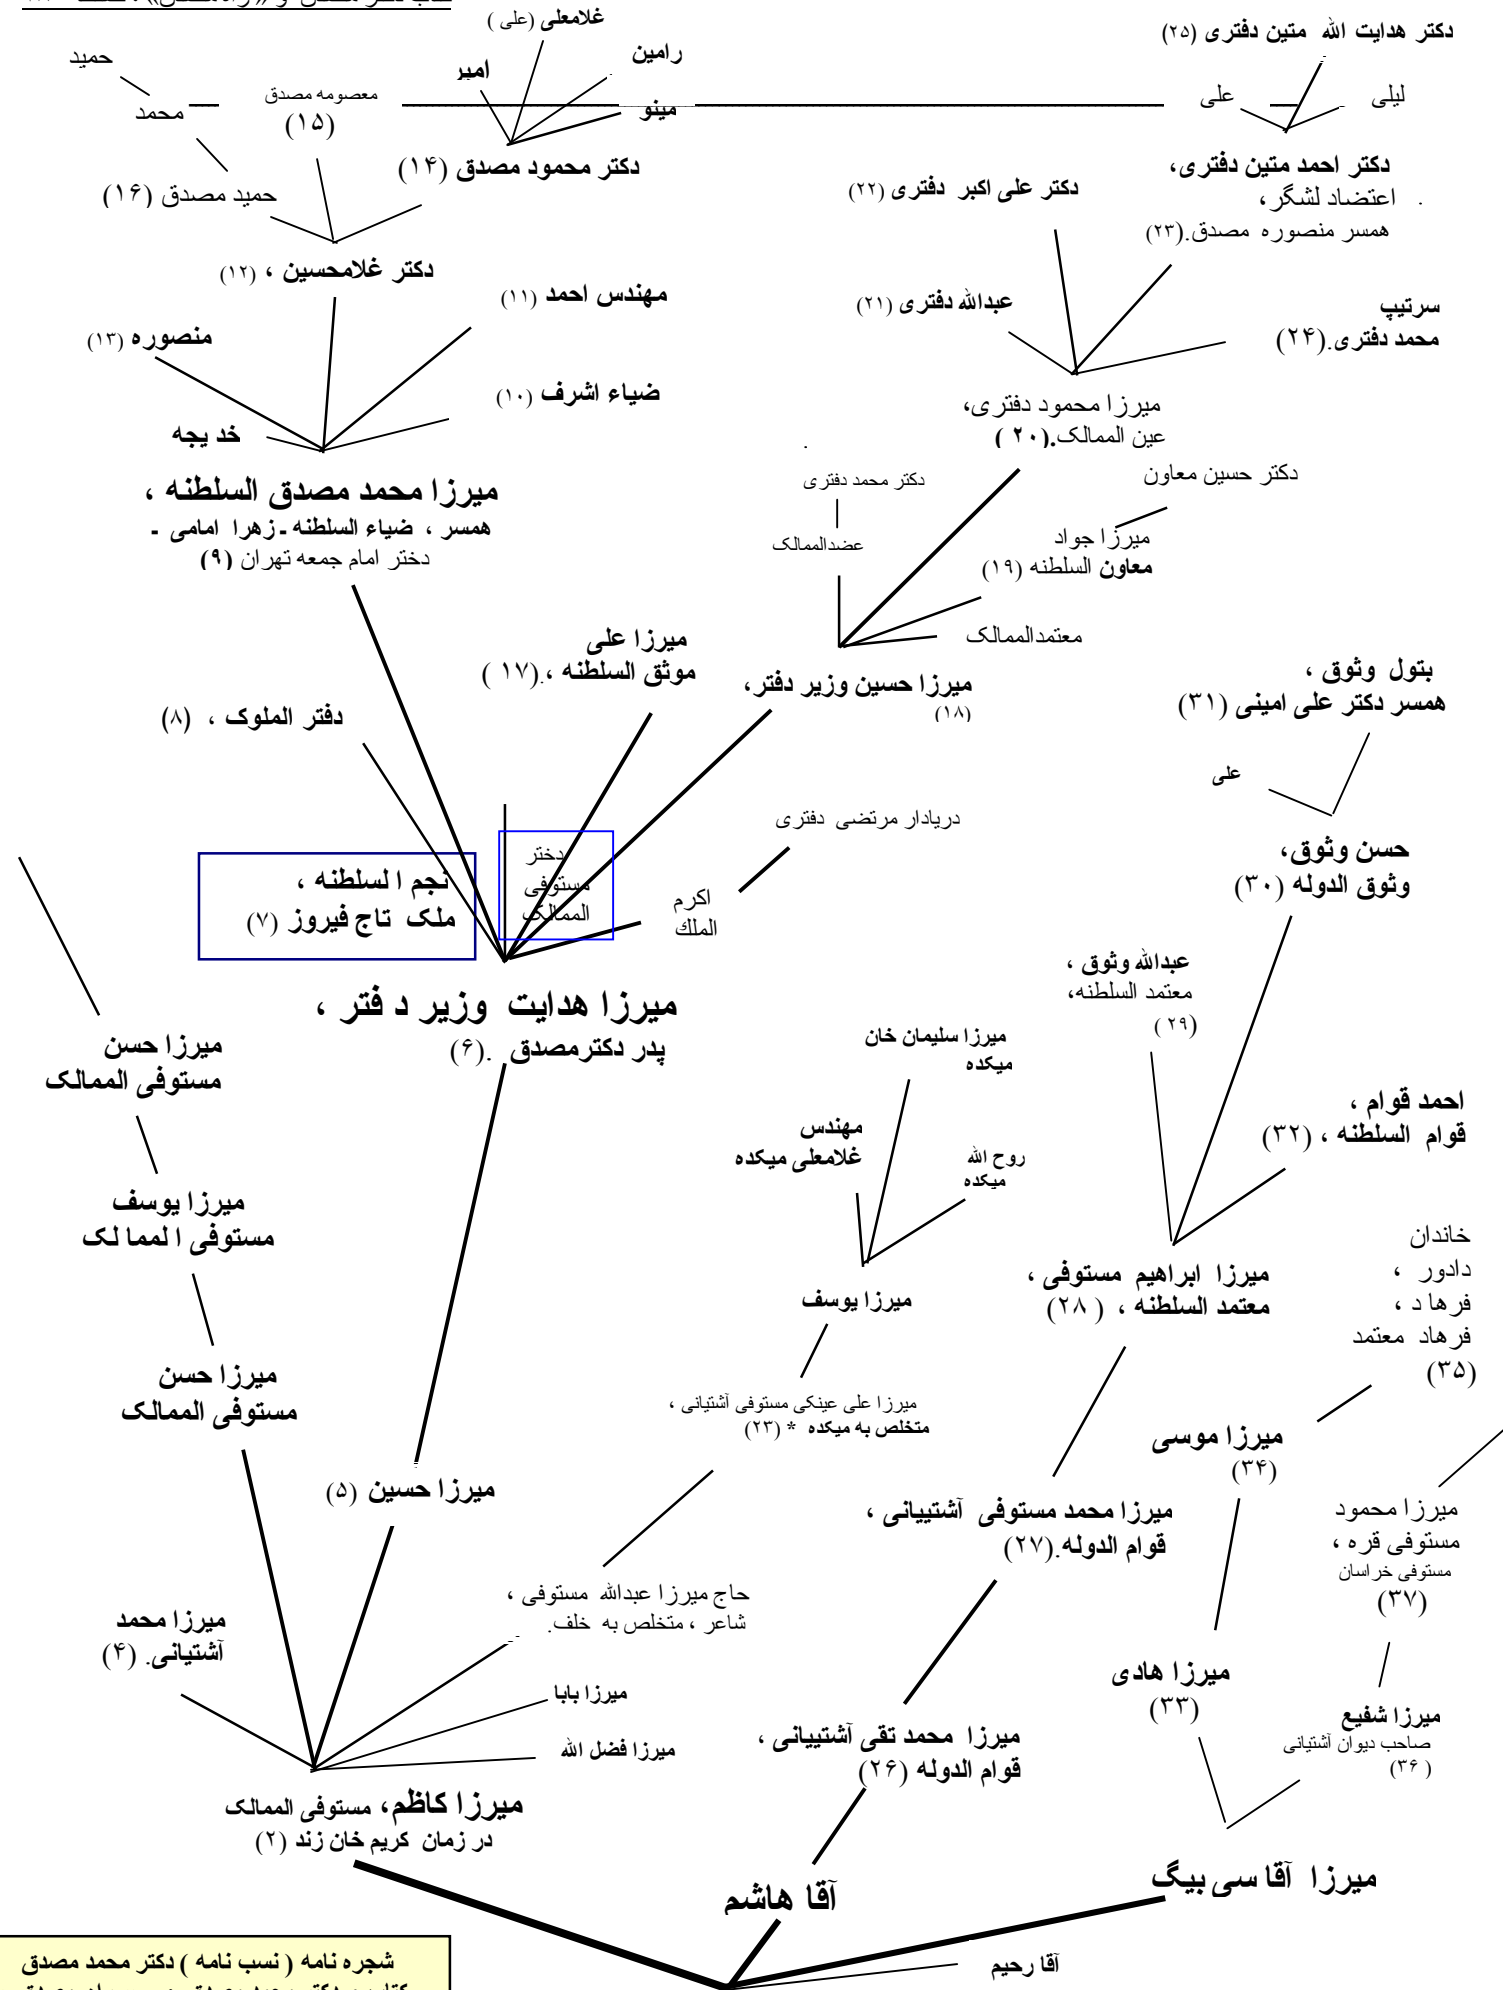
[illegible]

غلامعلی (علی)
رامین
امیر
مینو
دکتر محمود مصدق (۱۴)

حمید
محمد
معصومه مصدق
(۱۵)
حمید مصدق (۱۶)
دکتر غلامحسین ، (۱۲)
مهندس احمد (۱۱)
منصوره (۱۳)
ضیاء اشرف (۱۰)
خد یجه
میرزا محمد مصدق السلطنه ،
همسر ، ضیاء السلطنه ـ زهرا امامی ـ
دختر امام جمعه تهران (۹)

دکتر هدایت الله متین دفتری (۲۵)
لیلی
علی
دکتر احمد متین دفتری،
اعتضاد لشگر،
همسر منصوره مصدق.(۲۳)
دکتر علی اکبر دفتری (۲۲)
عبدالله دفتری (۲۱)
سرتیپ
محمد دفتری.(۲۴)
میرزا محمود دفتری،
عین الممالک.(۲۰)
دکتر محمد دفتری
عضدالممالک
دکتر حسین معاون
میرزا جواد
معاون السلطنه (۱۹)
معتمدالممالک
میرزا حسین وزیر دفتر،
(۱۸)
میرزا علی
موثق السلطنه ،(۱۷)
دفتر الملوک ، (۸)
بتول وثوق ،
همسر دکتر علی امینی (۳۱)
علی
حسن وثوق،
وثوق الدوله (۳۰)
دریادار مرتضی دفتری
اکرم
الملك
دختر
مستوفی
الممالک
نجم ا لسلطنه ،
ملک تاج فیروز (۷)
میرزا هدایت وزیر د فتر ،
پدر دکترمصدق .(۶)
عبدالله وثوق ،
معتمد السلطنه،
(۲۹)
میرزا حسن
مستوفی الممالک
میرزا سلیمان خان
میکده
مهندس
غلامعلی میکده
روح الله
میکده
احمد قوام ،
قوام السلطنه ، (۳۲)
میرزا یوسف
مستوفی ا لمما لک
میرزا یوسف
میرزا ابراهیم مستوفی ،
معتمد السلطنه ، (۲۸)
خاندان
دادور ،
فرها د ،
فرهاد معتمد
(۳۵)
میرزا حسن
مستوفی الممالک
میرزا علی عینکی مستوفی آشتیانی ،
متخلص به میکده * (۲۳)
میرزا موسی
(۳۴)
میرزا حسین (۵)
میرزا محمد مستوفی آشتیانی ،
قوام الدوله.(۲۷)
میرزا محمود
مستوفی قره ،
مستوفی خراسان
(۳۷)
حاج میرزا عبدالله مستوفی ،
شاعر ، متخلص به خلف.
میرزا محمد
آشتیانی. (۴)
میرزا بابا
میرزا فضل الله
میرزا هادی
(۳۳)
میرزا شفیع
صاحب دیوان آشتیانی
(۳۶)
میرزا محمد تقی آشتیانی ،
قوام الدوله (۲۶)
میرزا کاظم، مستوفی الممالک
در زمان کریم خان زند (۲)
میرزا آقا سی بیگ
آقا هاشم
آقا رحیم
شجره نامه ( نسب نامه ) دکتر محمد مصدق
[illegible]